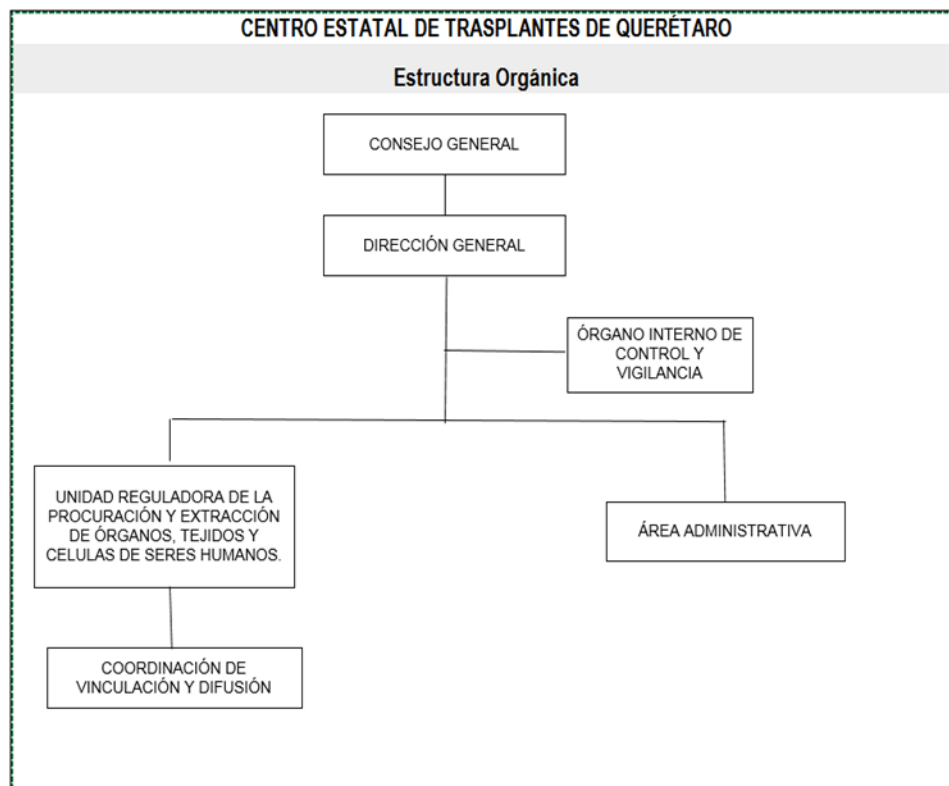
CENTRO ESTATAL DE TRASPLANTES DE QUERÉTARO

Estructura Orgánica

CONSEJO GENERAL

DIRECCIÓN GENERAL

ÓRGANO INTERNO DE CONTROL Y VIGILANCIA

UNIDAD REGULADORA DE LA PROCURACIÓN Y EXTRACCIÓN DE ÓRGANOS, TEJIDOS Y CELULAS DE SERES HUMANOS.

ÁREA ADMINISTRATIVA

COORDINACIÓN DE VINCULACIÓN Y DIFUSIÓN